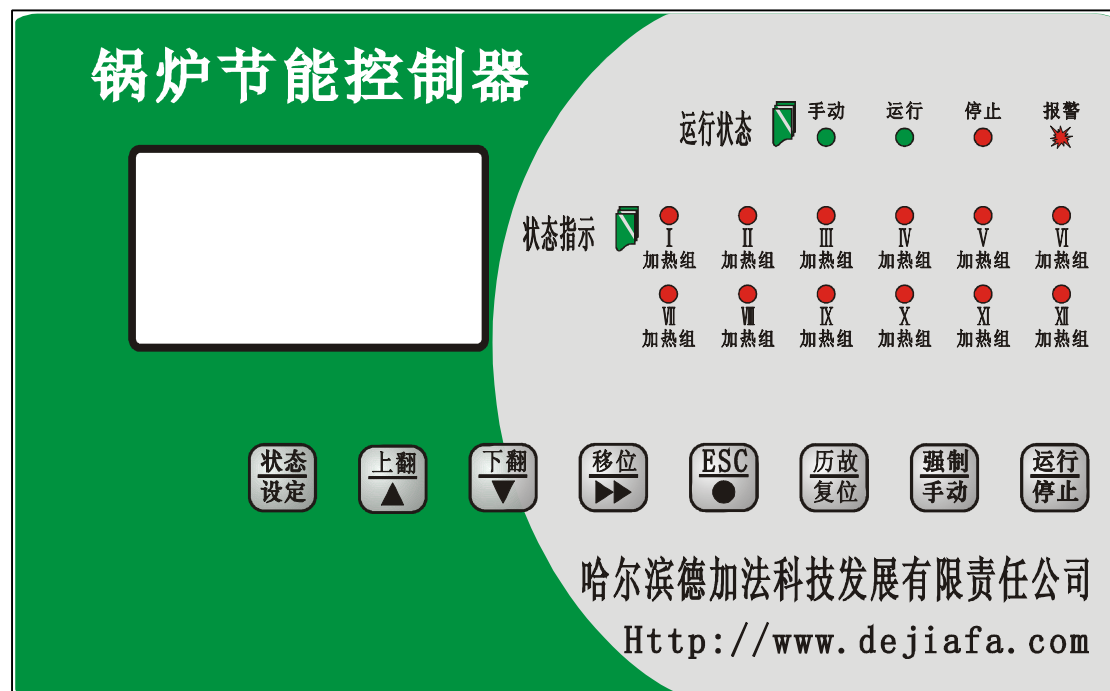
锅炉节能控制器

运行状态 手动 运行 停止 报警

状态指示
Ⅰ 加热组 Ⅱ 加热组 Ⅲ 加热组 Ⅳ 加热组 Ⅴ 加热组 Ⅵ 加热组
Ⅶ 加热组 Ⅷ 加热组 Ⅸ 加热组 Ⅹ 加热组 Ⅺ 加热组 Ⅻ 加热组

状态设定 上翻 ▲ 下翻 ▼ 移位 ▶▶ ESC ● 历故复位 强制手动 运行停止

哈尔滨德加法科技发展有限责任公司
Http://www.dejiafa.com